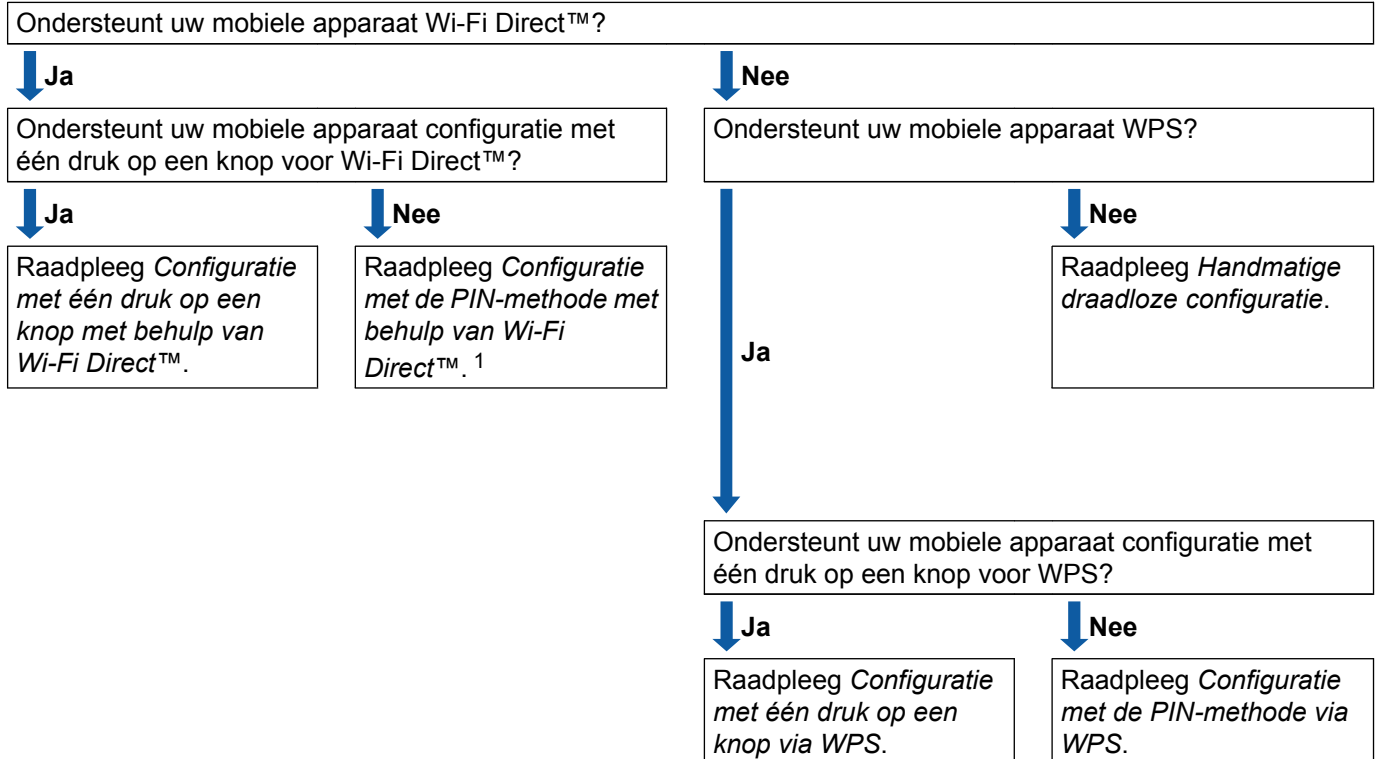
Ondersteunt uw mobiele apparaat Wi-Fi Direct™?

Ja

Nee

Ondersteunt uw mobiele apparaat configuratie met één druk op een knop voor Wi-Fi Direct™?

Ondersteunt uw mobiele apparaat WPS?

Ja

Nee

Nee

Raadpleeg *Configuratie met één druk op een knop met behulp van Wi-Fi Direct™*.

Raadpleeg *Configuratie met de PIN-methode met behulp van Wi-Fi Direct™*. $^1$

Ja

Raadpleeg *Handmatige draadloze configuratie*.

Ondersteunt uw mobiele apparaat configuratie met één druk op een knop voor WPS?

Ja

Nee

Raadpleeg *Configuratie met één druk op een knop via WPS*.

Raadpleeg *Configuratie met de PIN-methode via WPS*.